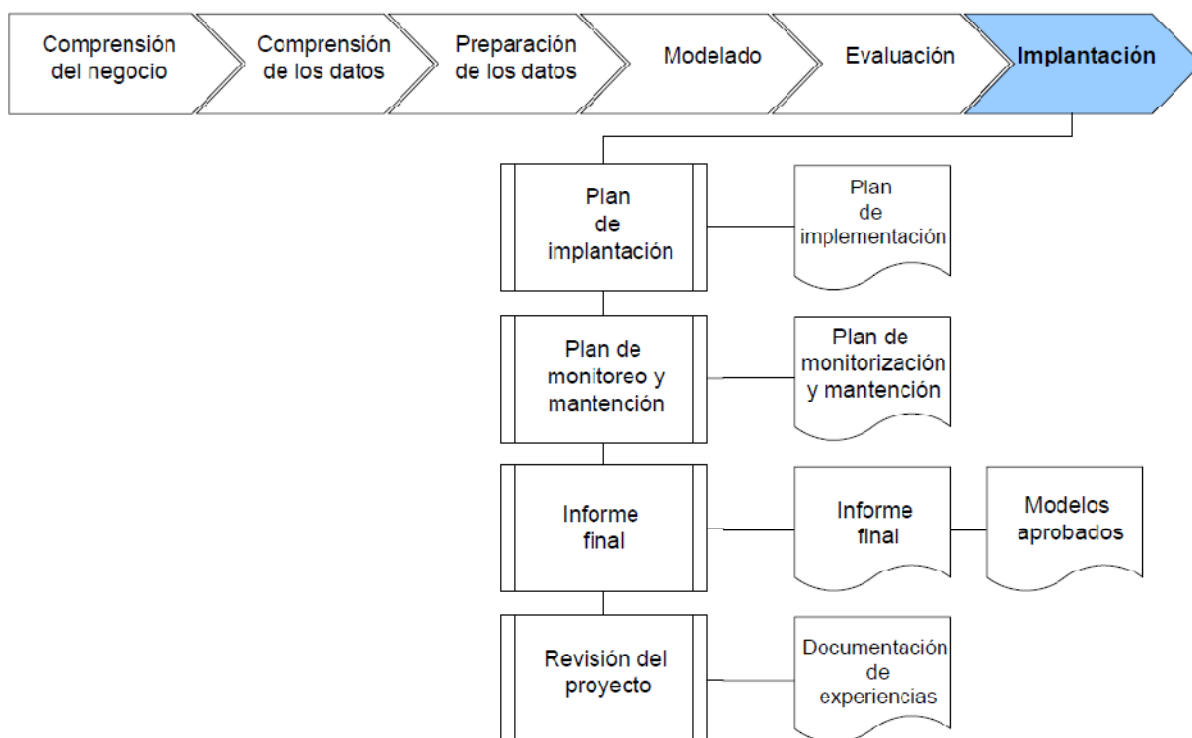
Comprensión del negocio

Comprensión de los datos

Preparación de los datos

Modelado

Evaluación

Implantación

Plan de implantación

Plan de implementación

Plan de monitoreo y mantención

Plan de monitorización y mantención

Informe final

Informe final

Modelos aprobados

Revisión del proyecto

Documentación de experiencias